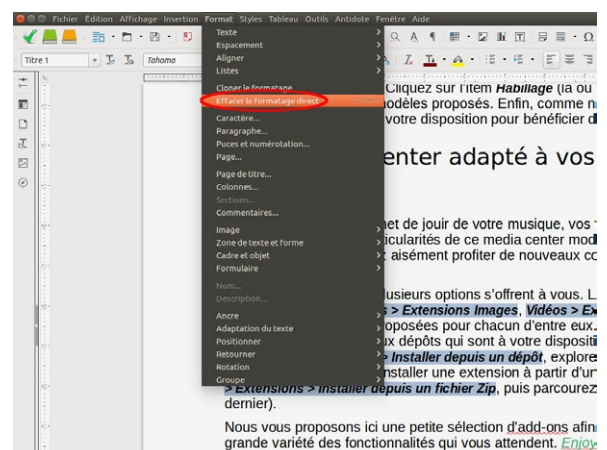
Fichier Édition Affichage Insertion Format Styles Tableau Outils Antidote Fenêtre Aide

Titre 1
Tahoma

Texte
Espacement
Aligner
Listes
Cloner le formatage
Effacer le formatage direct
Caractère...
Paragraphe...
Puces et numérotation...
Page...
Page de titre...
Colonnes...
Sections...
Commentaires...
Image
Zone de texte et forme
Cadre et objet
Formulaire
Nom...
Description...
Ancre
Adaptation du texte
Positionner
Retourner
Rotation
Groupe

Cliquez sur l'item Habillage (la ou
odèles proposés. Enfin, comme n
votre disposition pour bénéficier d

enter adapté à vos

net de jouir de votre musique, vos
icularités de ce media center mod
aisément profiter de nouveaux co

usieurs options s'offrent à vous. L
s > Extensions Images, Vidéos > Ex
oposées pour chacun d'entre eux.
ux dépôts qui sont à votre disposit
> Installer depuis un dépôt, explore
nstaller une extension à partir d'u
> Extensions > Installer depuis un fichier Zip, puis parcourez
dernier).

Nous vous proposons ici une petite sélection d'add-ons afin
grande variété des fonctionnalités qui vous attendent. Enjoy